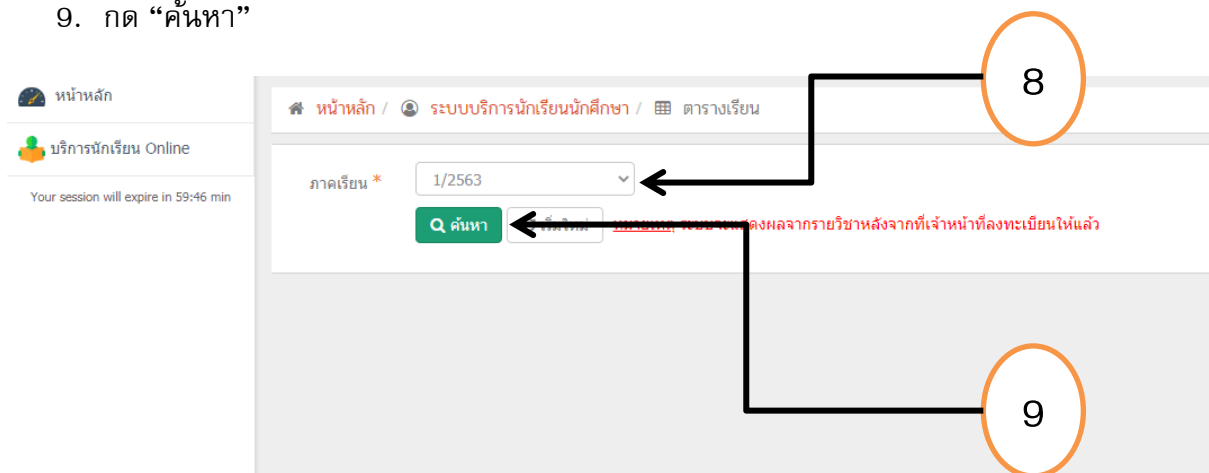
9. กด “ค้นหา”

หน้าหลัก

บริการนักเรียน Online

Your session will expire in 59:46 min

หน้าหลัก / ระบบบริการนักเรียนนักศึกษา / ตารางเรียน

ภาคเรียน *

1/2563

ค้นหา

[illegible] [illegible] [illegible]แสดงผลจากรายวิชาหลังจากที่เจ้าหน้าที่ลงทะเบียนให้แล้ว

8

9